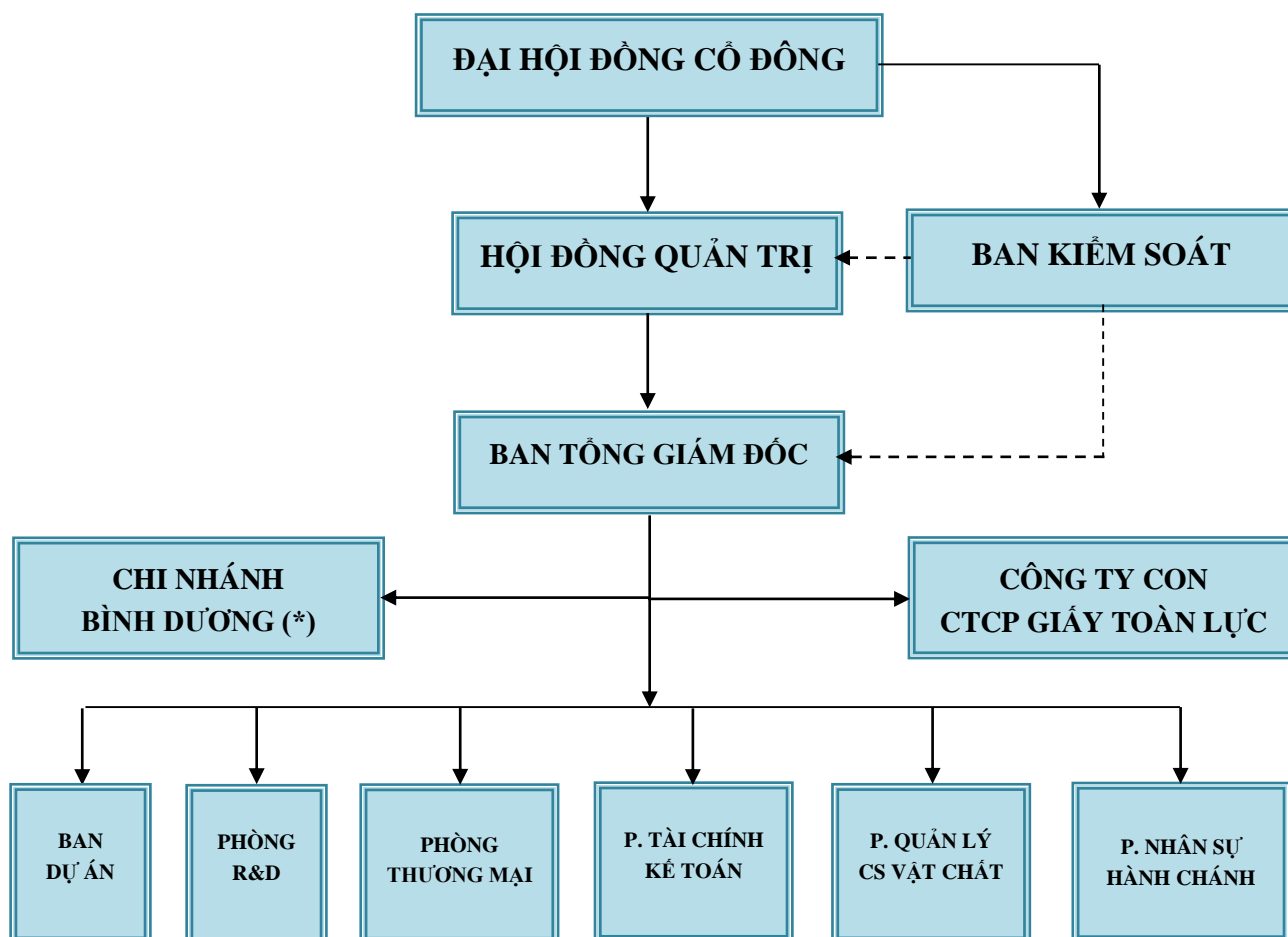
ĐẠI HỘI ĐỒNG CỔ ĐÔNG

HỘI ĐỒNG QUẢN TRỊ

BAN KIỂM SOÁT

BAN TỔNG GIÁM ĐỐC

CHI NHÁNH BÌNH DƯƠNG (*)

CÔNG TY CON CTCP GIẤY TOÀN LỰC

BAN DỰ ÁN

PHÒNG R&D

PHÒNG THƯƠNG MẠI

P. TÀI CHÍNH KẾ TOÁN

P. QUẢN LÝ CS VẬT CHẤT

P. NHÂN SỰ HÀNH CHÁNH